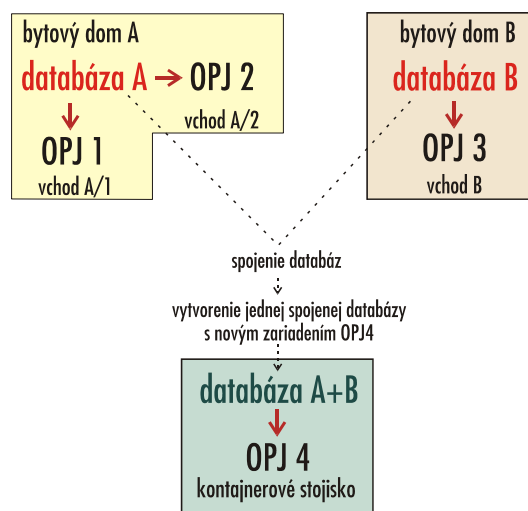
bytový dom A

databáza A

OPJ 2

vchod A/2

OPJ 1

vchod A/1

bytový dom B

databáza B

OPJ 3

vchod B

spojenie databáz

vytvorenie jednej spojenej databázy s novým zariadením OPJ4

databáza A+B

OPJ 4

kontajnerové stojisko